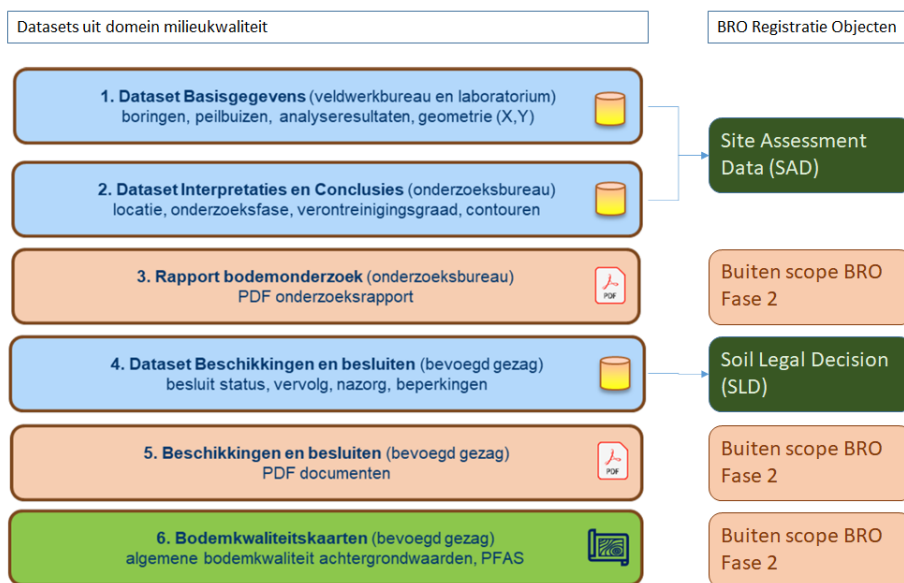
Datasets uit domein milieukwaliteit

BRO Registratie Objecten

1. Dataset Basisgegevens (veldwerkbureau en laboratorium)
boringen, peilbuizen, analyseresultaten, geometrie (X,Y)

2. Dataset Interpretaties en Conclusies (onderzoeksbureau)
locatie, onderzoeksfase, verontreinigingsgraad, contouren

Site Assessment Data (SAD)

3. Rapport bodemonderzoek (onderzoeksbureau)
PDF onderzoeksrapport

PDF

Buiten scope BRO Fase 2

4. Dataset Beschikkingen en besluiten (bevoegd gezag)
besluit status, vervolg, nazorg, beperkingen

Soil Legal Decision (SLD)

5. Beschikkingen en besluiten (bevoegd gezag)
PDF documenten

PDF

Buiten scope BRO Fase 2

6. Bodemkwaliteitskaarten (bevoegd gezag)
algemene bodemkwaliteit achtergrondwaarden, PFAS

Buiten scope BRO Fase 2